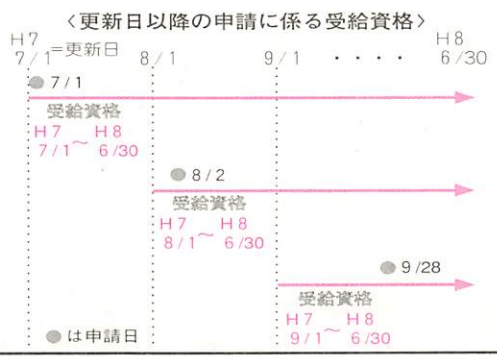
〈更新日以降の申請に係る受給資格〉

H 7 7 / 1 =更新日 8 / 1 9 / 1 ・・・・ H 8 6 /30

● 7 / 1

受給資格
H 7 H 8
7 / 1〜 6 /30

● 8 / 2

受給資格
H 7 H 8
8 / 1〜 6 /30

● 9 /28

受給資格
H 7 H 8
9 / 1〜 6 /30

●は申請日